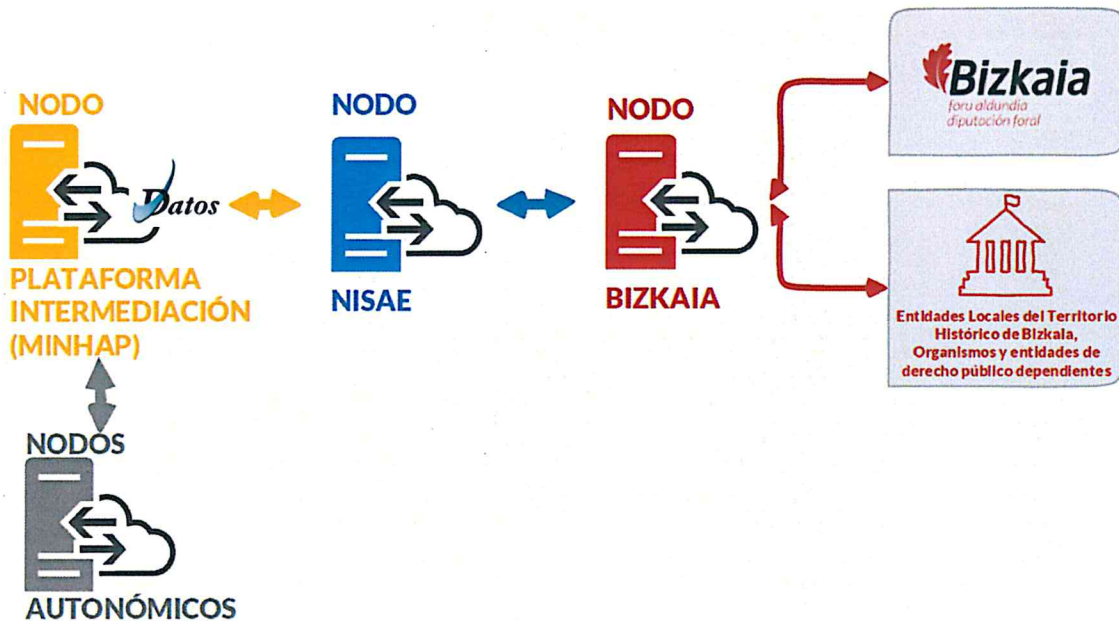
NODO

Datos

PLATAFORMA INTERMEDIACIÓN (MINHAP)

NODO

NISAE

NODO

BIZKAIA

Bizkaia
foru aldundia
diputación foral

Entidades Locales del Territorio Histórico de Bizkaia, Organismos y entidades de derecho público dependientes

NODOS

AUTONÓMICOS